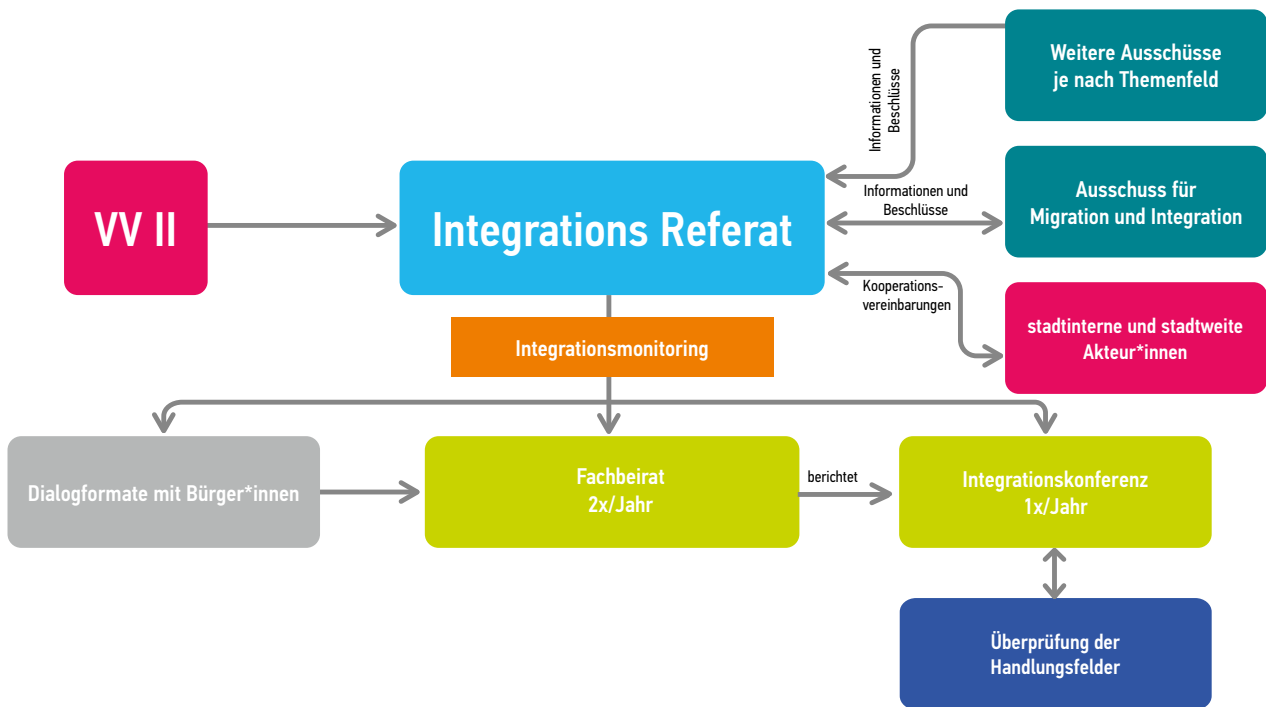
Weitere Ausschüsse je nach Themenfeld

Informationen und Beschlüsse

VV II

Integrations Referat

Informationen und Beschlüsse

Ausschuss für Migration und Integration

Kooperations-vereinbarungen

stadtinterne und stadtweite Akteur*innen

Integrationsmonitoring

Dialogformate mit Bürger*innen

Fachbeirat 2x/Jahr

berichtet

Integrationskonferenz 1x/Jahr

Überprüfung der Handlungsfelder